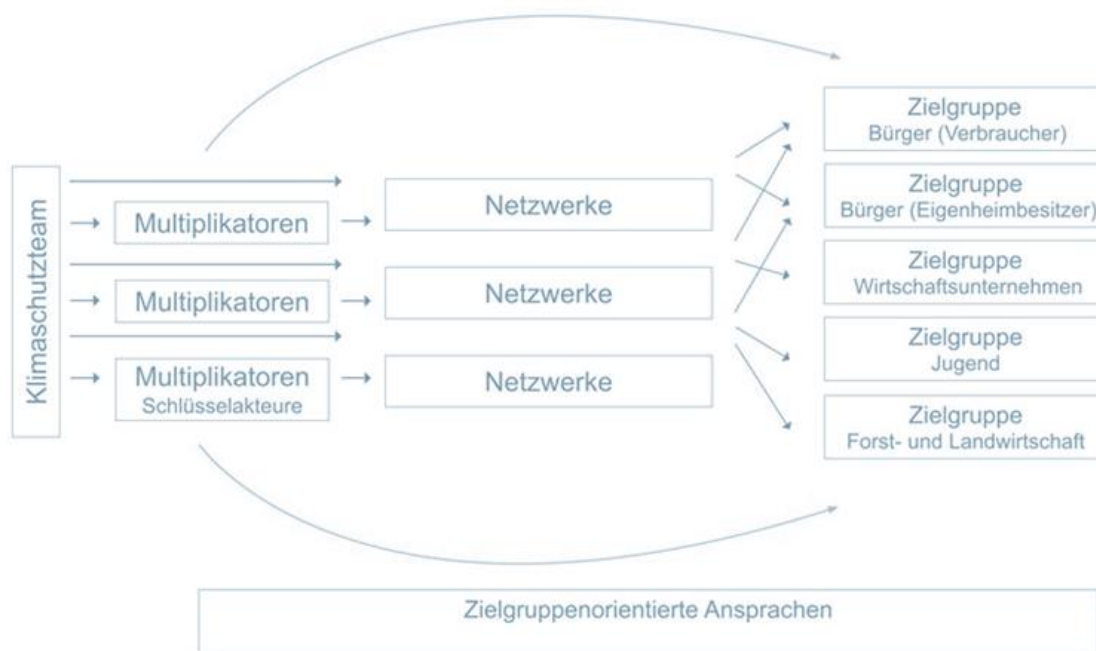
Klimaschutzteam

Multiplikatoren

Multiplikatoren

Multiplikatoren
Schlüsselakteure

Netzwerke

Netzwerke

Netzwerke

Zielgruppe
Bürger (Verbraucher)

Zielgruppe
Bürger (Eigenheimbesitzer)

Zielgruppe
Wirtschaftsunternehmen

Zielgruppe
Jugend

Zielgruppe
Forst- und Landwirtschaft

Zielgruppenorientierte Ansprachen